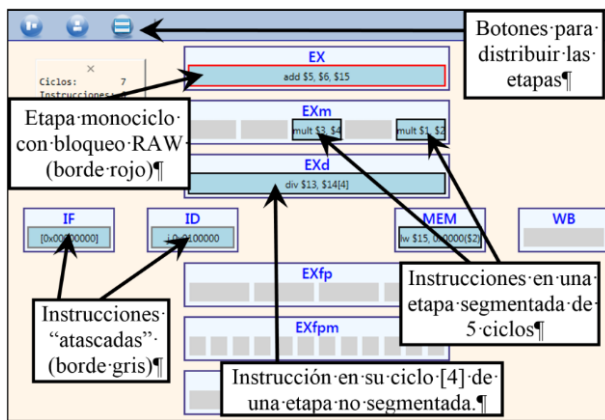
Botones·para·distribuir·las·etapas¶

×
Ciclos: 7
Instrucciones:

EX
add $5, $6, $15

Etapa·monociclo·con·bloqueo·RAW·(borde·rojo)¶

EXm
mult $3, $4
mult $1, $2

EXd
div $13, $14[4]

IF
[0x00000000]

ID
[0x00400000]

MEM
lw $15, 0x0000($2)

WB

EXfp

EXfpm

Instrucciones·en·una·etapa·segmentada·de·5·ciclos¶

Instrucciones·"atascadas"·(borde·gris)¶

Instrucción·en·su·ciclo·[4]·de·una·etapa·no·segmentada.¶